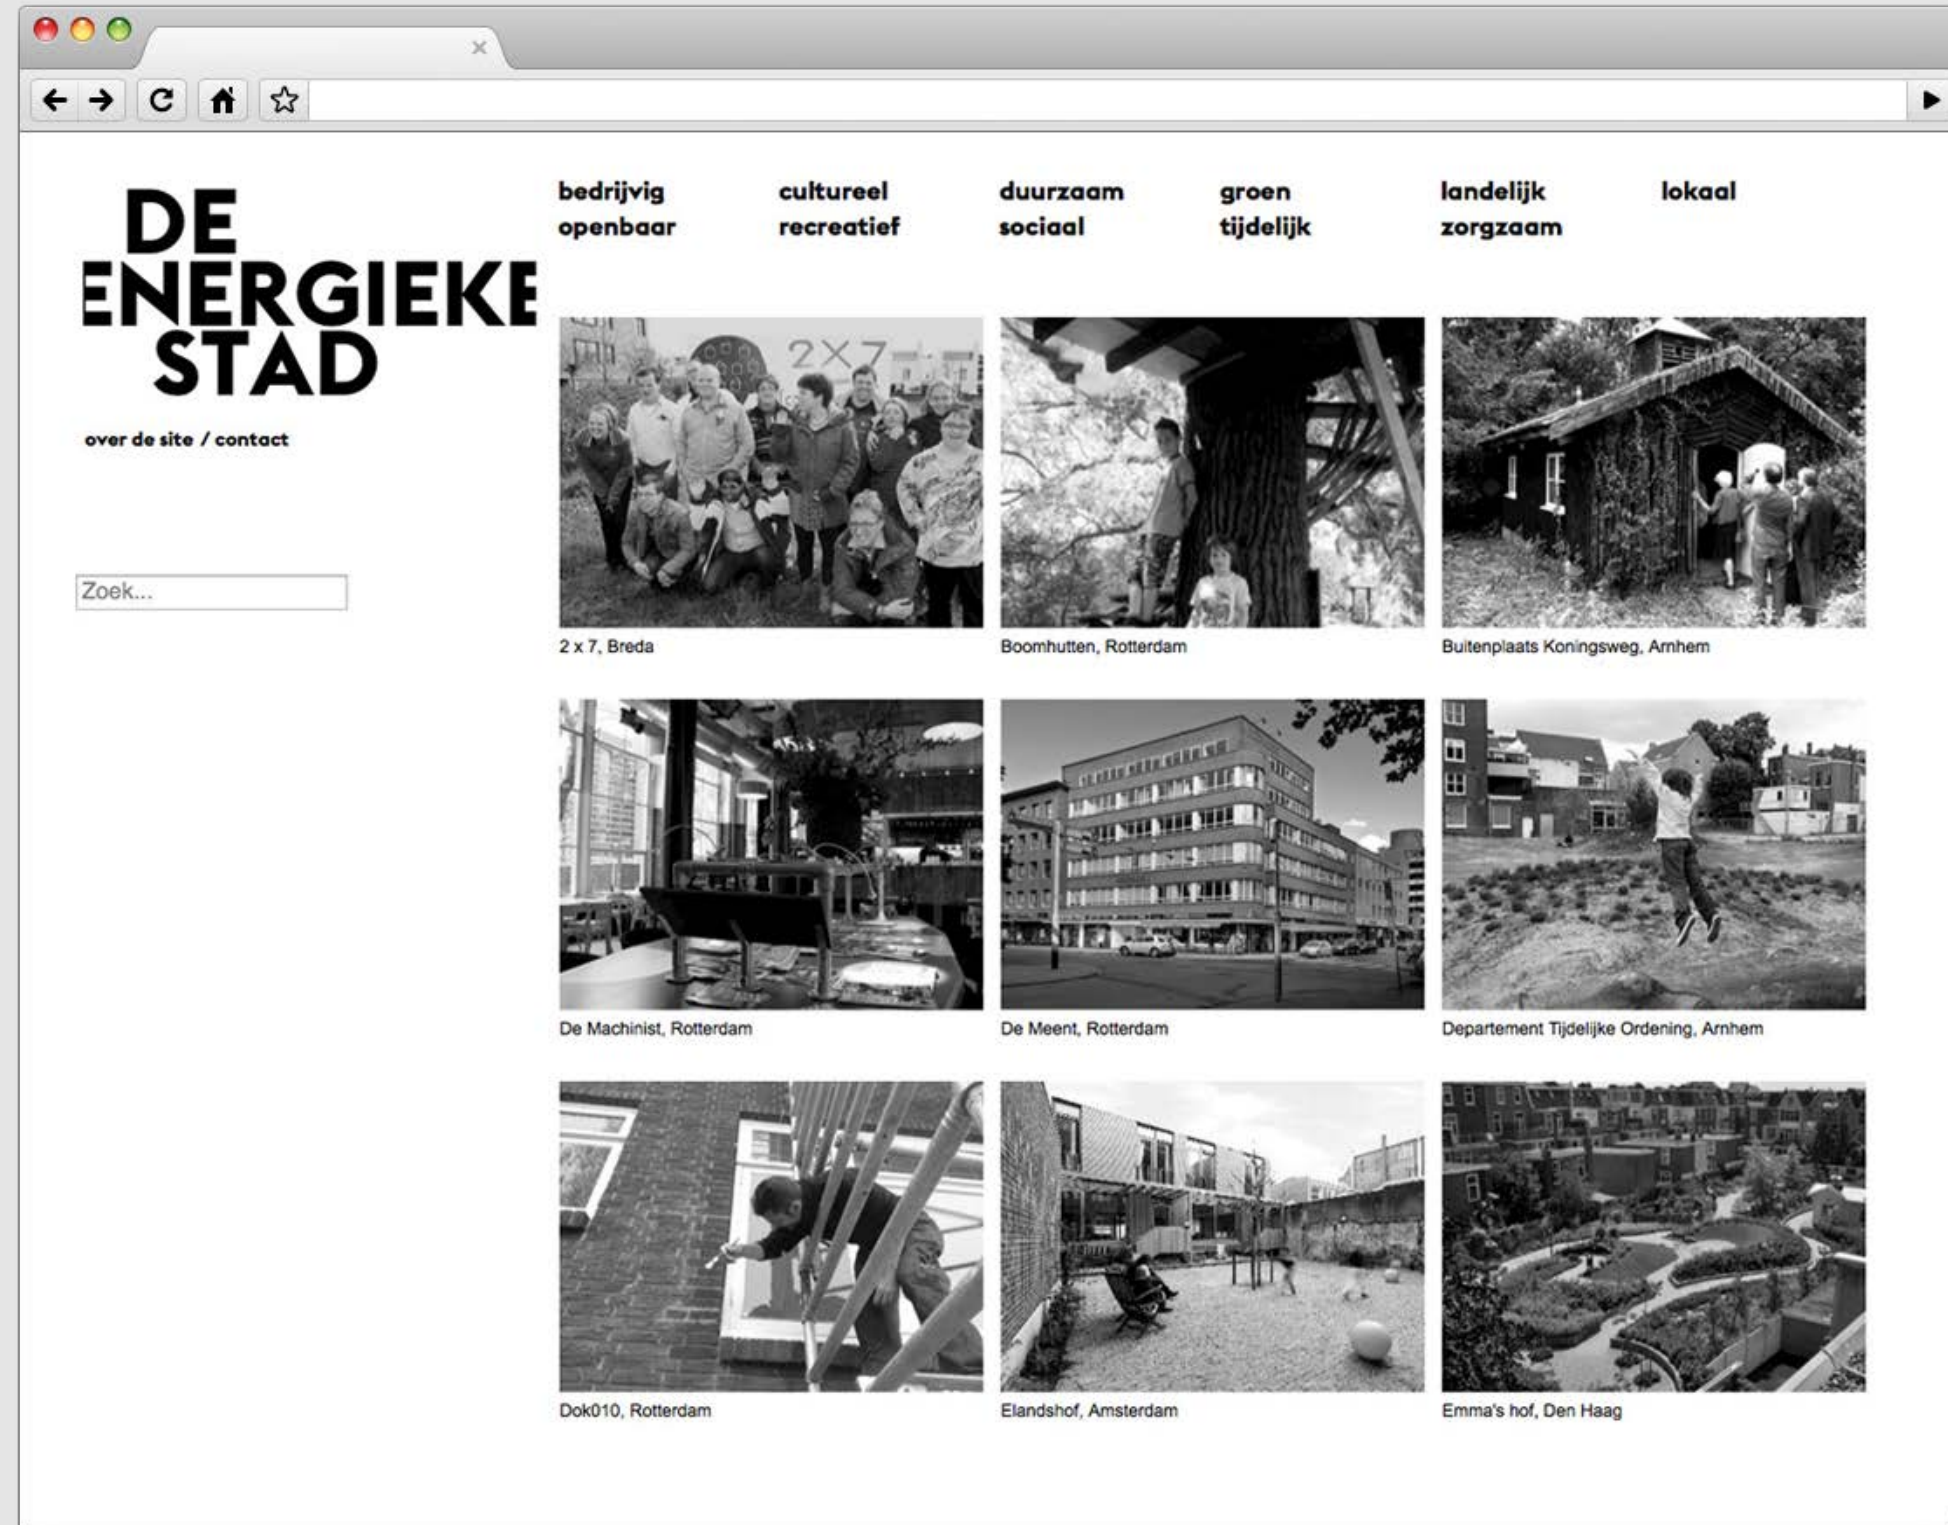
DE ENERGIEKE STAD

over de site / contact

Zoek...

bedrijvig cultureel duurzaam groen landelijk lokaal
openbaar recreatief sociaal tijdelijk zorgzaam

2X7

2 x 7, Breda

Boomhutten, Rotterdam

Buitenplaats Koningsweg, Arnhem

De Machinist, Rotterdam

De Meent, Rotterdam

Departement Tijdelijke Ordening, Arnhem

Dok010, Rotterdam

Elandshof, Amsterdam

Emma's hof, Den Haag